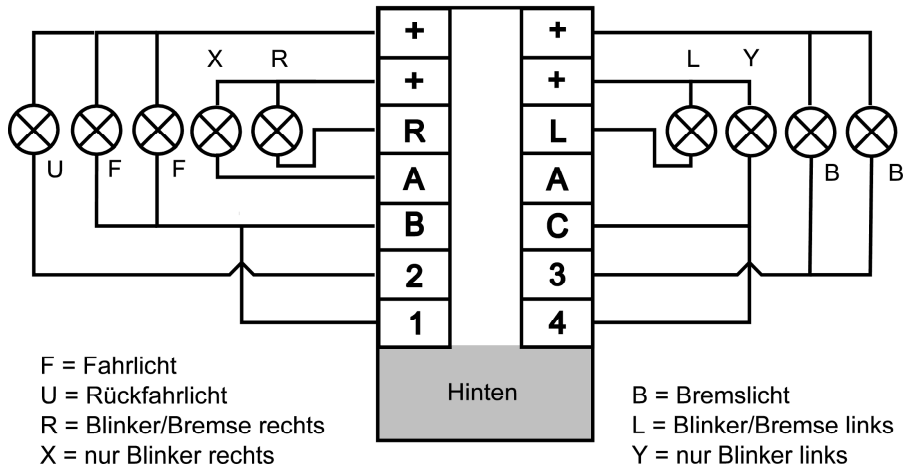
X R

U F F

+
+
R
A
B
2
1

+
+
L
A
C
3
4

L Y

B B

Hinten

F = Fahrlicht
U = Rückfahrlicht
R = Blinker/Bremse rechts
X = nur Blinker rechts

B = Bremslicht
L = Blinker/Bremse links
Y = nur Blinker links